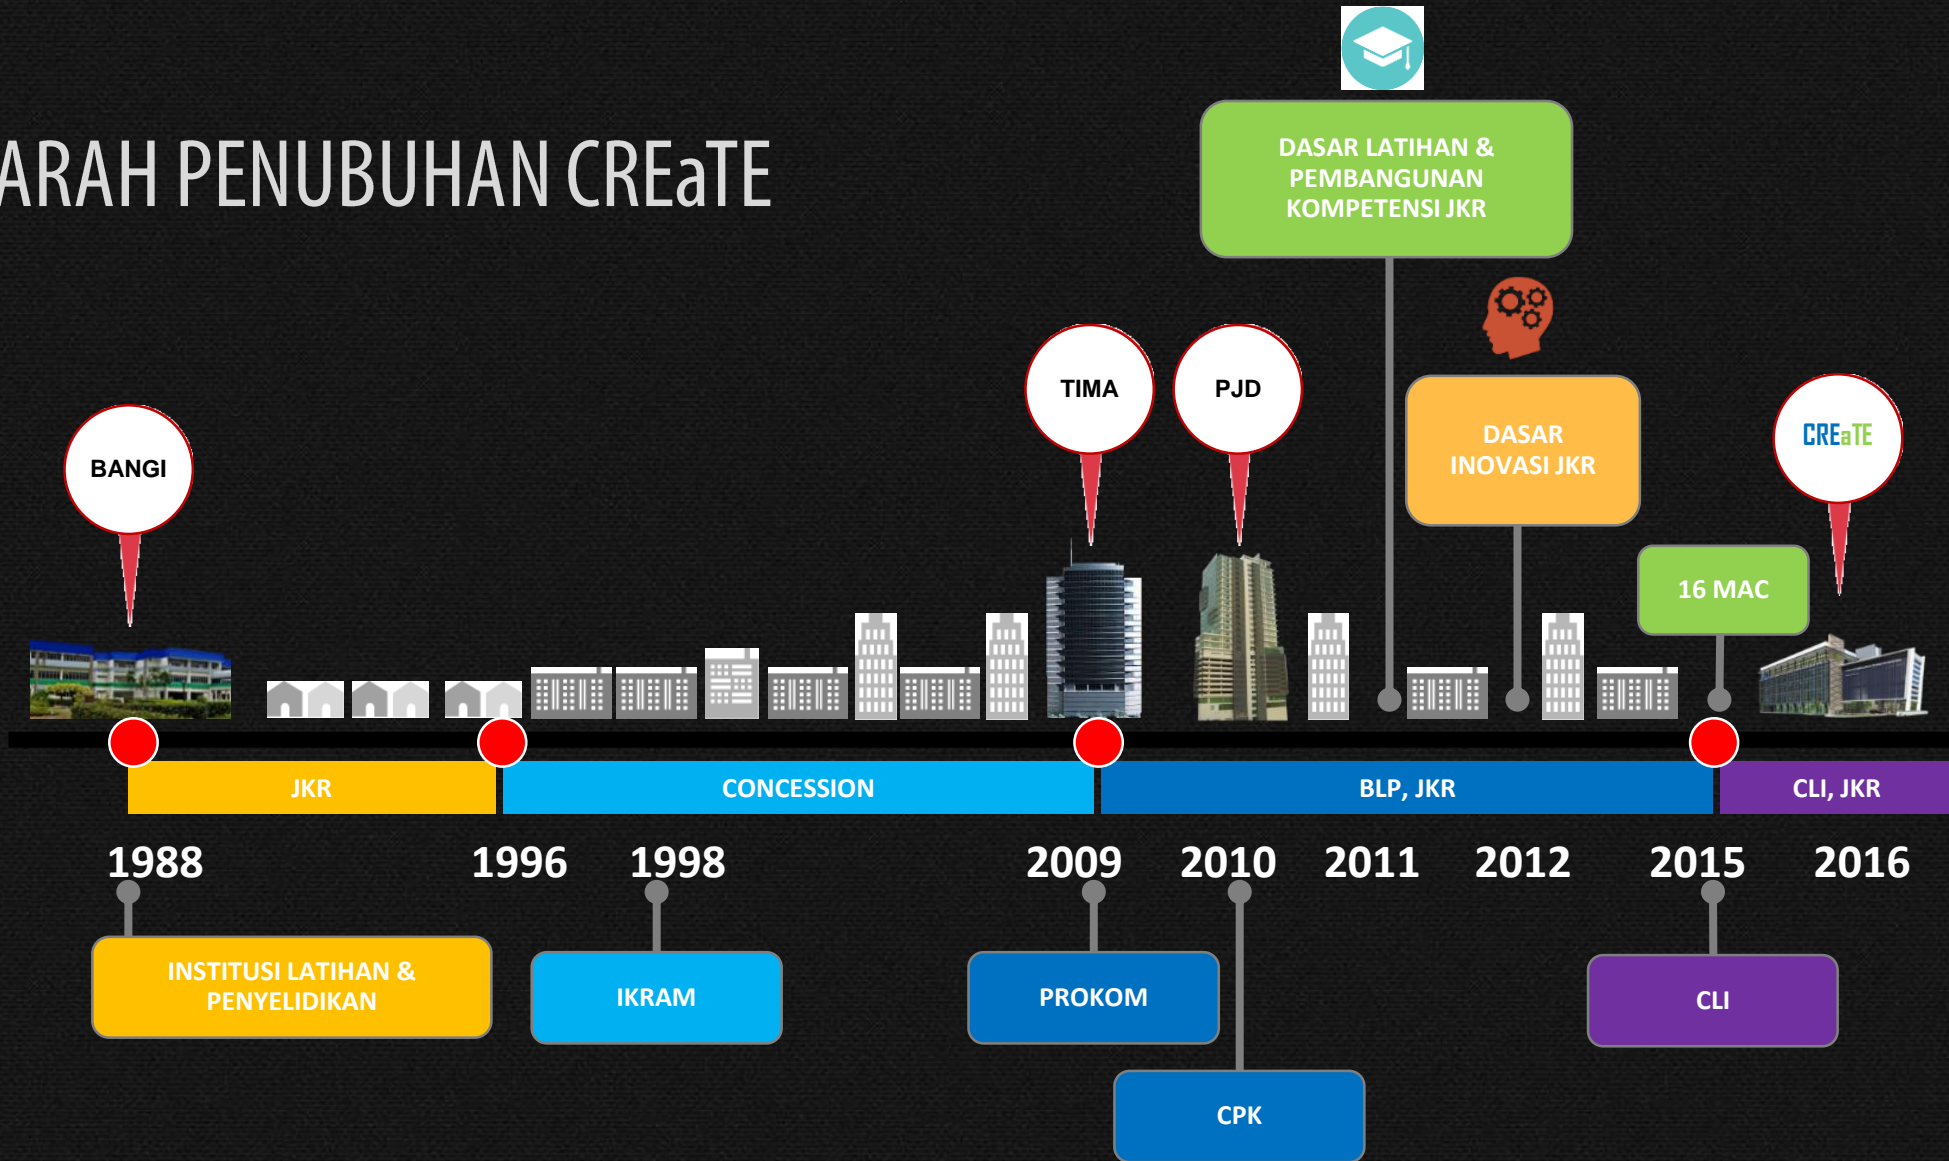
ARAH PENUBUHAN CREaTE

DASAR LATIHAN & PEMBANGUNAN KOMPETENSI JKR

TIMA

PJD

DASAR INOVASI JKR

BANGI

CREaTE

16 MAC

JKR

CONCESSION

BLP, JKR

CLI, JKR

1988

1996

1998

2009

2010

2011

2012

2015

2016

INSTITUSI LATIHAN & PENYELIDIKAN

IKRAM

PROKOM

CLI

CPK